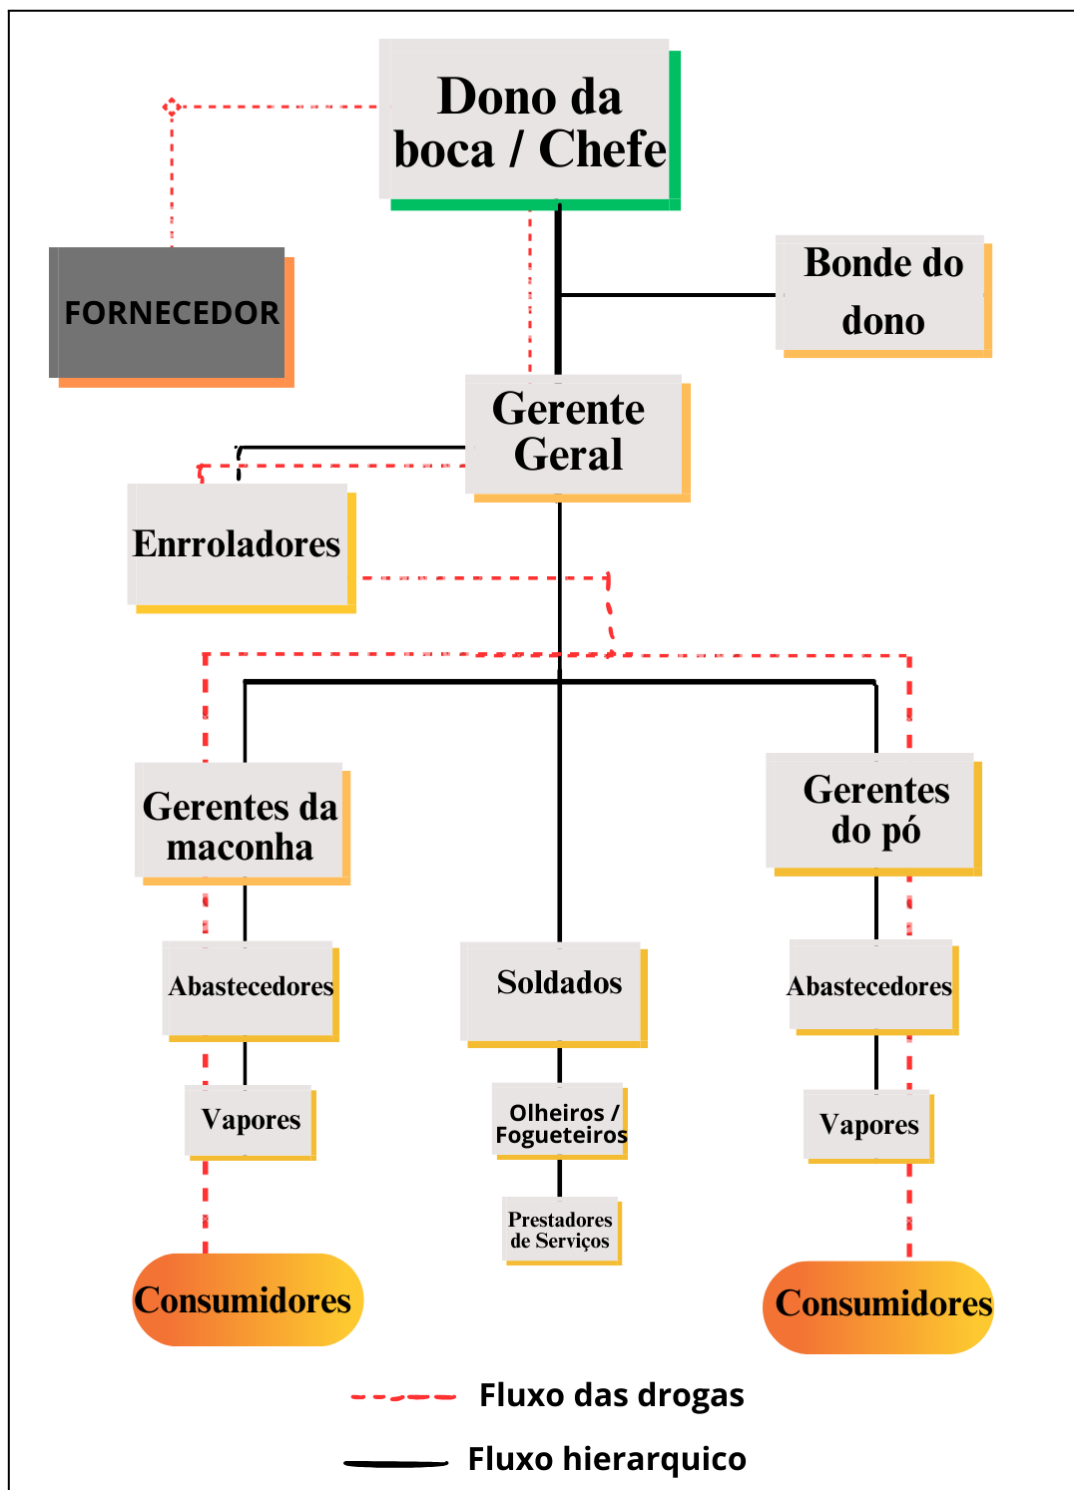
Dono da boca / Chefe

FORNECEDOR

Bonde do dono

Gerente Geral

Enrroladores

Gerentes da maconha

Gerentes do pó

Abastecedores

Soldados

Abastecedores

Vapores

Olheiros / Fogueteiros

Vapores

Prestadores de Serviços

Consumidores

Consumidores

Fluxo das drogas

Fluxo hierarquico